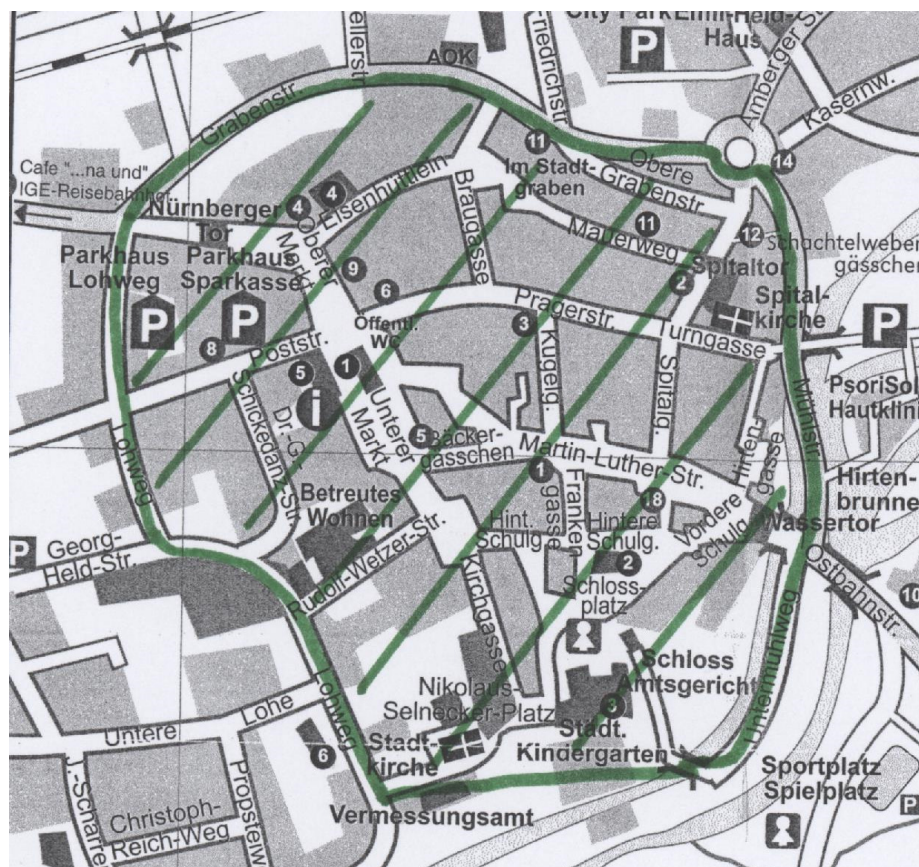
City Park Emil-Held-Haus
P
AOK
ellerstr.
riedrichstr.
Amberger Str.
Kasernw.
14
Grabenstr.
Cafe "...na und"
IGE-Reisebahnhof
11
Im Stadtgraben
Obere Grabenstr.
4
4
Nürnberger Tor
Eisenhüttlein
Bräugasse
11
Mauerweg
12
Schachtelwebergässchen
Parkhaus Lohweg
Parkhaus Sparkasse
Oberer Markt
9
Spitaltor
2
6
Pragerstr.
Spitalkirche
P
P
P
Offentl. WC
3
Turngasse
8
Poststr.
5
1
Kugelg.
Spitalg.
PsoriSol Hautklinik
i
Unterer Markt
Mühlstr.
Lohweg
Schickedanz-Str.
Dr. G.
5
Bäckergässchen
Martin-Luther-Str.
Hintengasse
1
Hirtenbrunnen
Betreutes Wohnen
Frankengasse
18
Vordere Schulg.
Wassertor
Hint. Schulg.
Hintere Schulg.
P
Georg-Held-Str.
Rudolf-Wetzer-Str.
2
Ostbahnstr.
10
Kirchgasse
Schlossplatz
Untermühlweg
Schloss
Amtsgericht
Nikolaus-Selnecker-Platz
3
Lohe
Lohweg
Untere
6
Stadtkirche
Stadt. Kindergarten
Sportplatz
Spielplatz
P
Christoph-Reich-Weg
Propsteiw.
J.-Scharre
Vermessungsamt